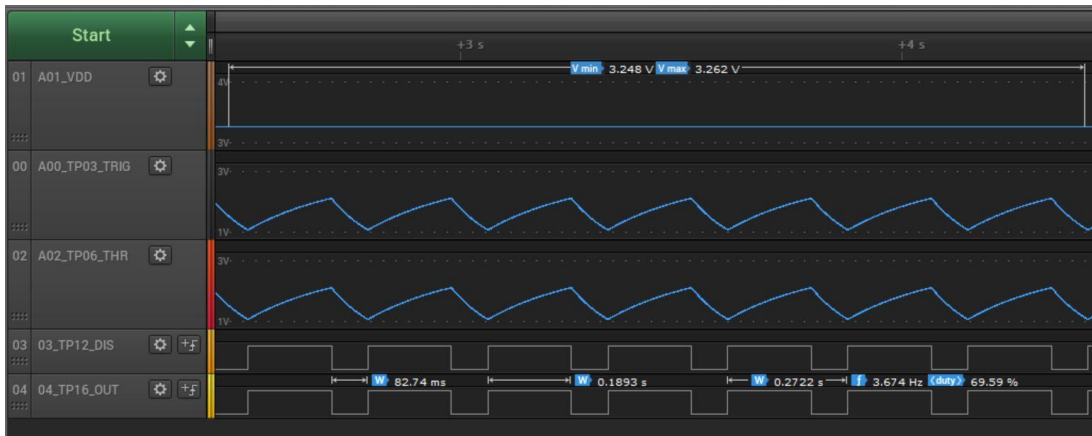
Start

+3 s

+4 s

01 A01_VDD

V min 3.248 V V max 3.262 V

4V

3V

00 A00_TP03_TRIG

3V

1V

02 A02_TP06_THR

3V

1V

03 03_TP12_DIS

04 04_TP16_OUT

W 82.74 ms

W 0.1893 s

W 0.2722 s

f 3.674 Hz

duty 69.59 %